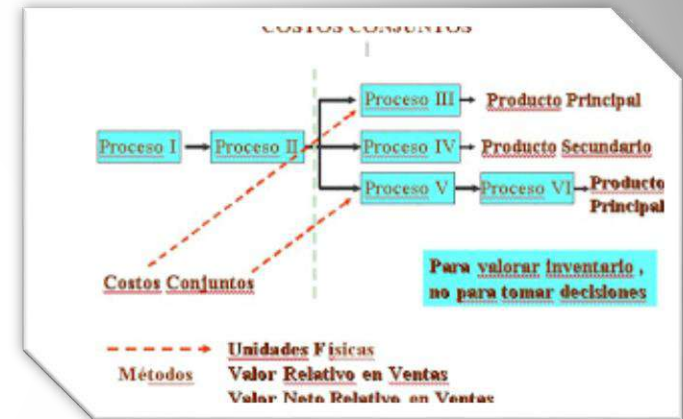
COSTOS CONJUNTOS

Proceso I

Proceso II

Proceso III → Producto Principal

Proceso IV → Producto Secundario

Proceso V → Proceso VI → Producto Principal

Costos Conjuntos

Para valorar inventario, no para tomar decisiones

Unidades Físicas

Métodos Valor Relativo en Ventas

Valor Neto Relativo en Ventas